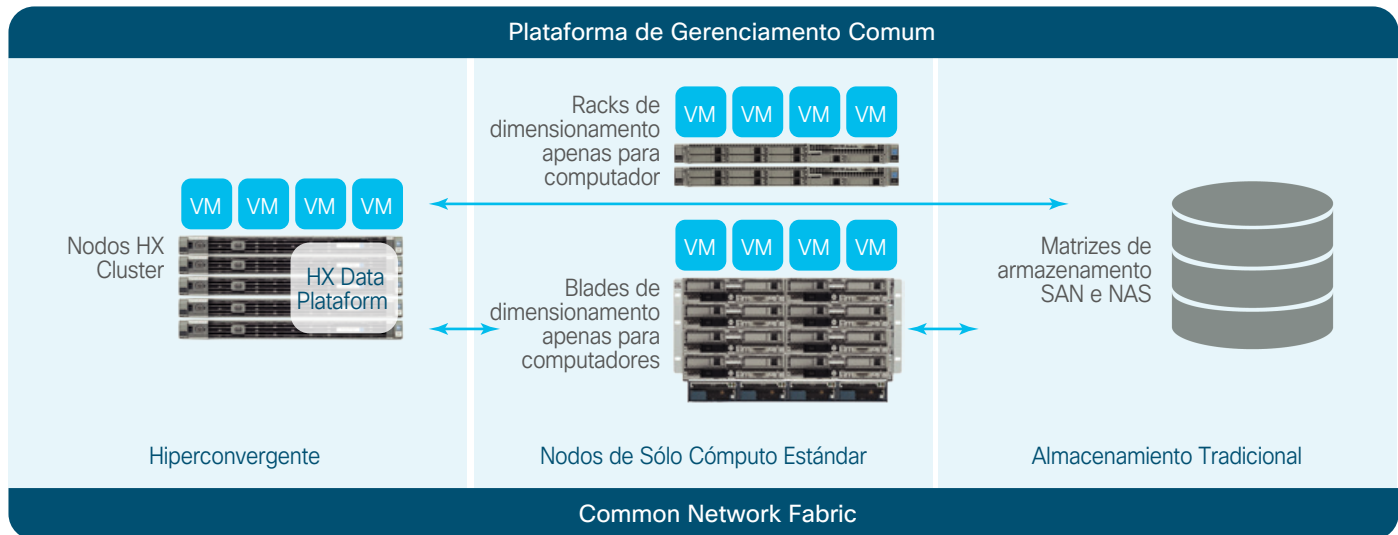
Plataforma de Gerenciamento Comum

VM VM VM VM

Nodos HX Cluster

HX Data Plataform

Hiperconvergente

Racks de dimensionamento apenas para computador

VM VM VM VM

VM VM VM VM

Blades de dimensionamento apenas para computadores

Nodos de Sólo Cómputo Estándar

Matrizes de armazenamento SAN e NAS

Almacenamiento Tradicional

Common Network Fabric